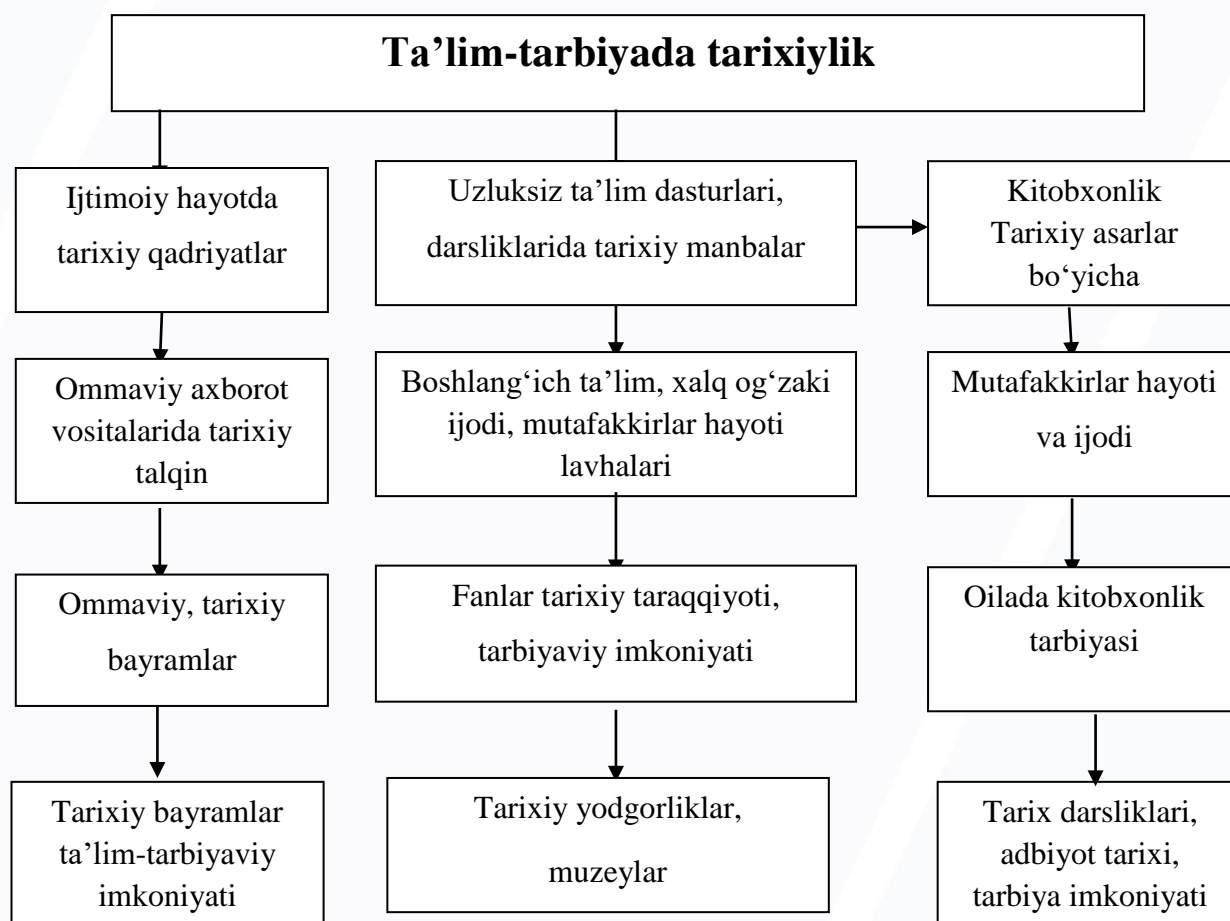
Ta’lim-tarbiyada tarixiylik

Ijtimoiy hayotda tarixiy qadriyatlar

Ommaviy axborot vositalarida tarixiy talqin

Ommaviy, tarixiy bayramlar

Tarixiy bayramlar ta’lim-tarbiyaviy imkoniyati

Uzluksiz ta’lim dasturlari, darsliklarida tarixiy manbalar

Boshlang‘ich ta’lim, xalq og‘zaki ijodi, mutafakkirlar hayoti lavhalari

Fanlar tarixiy taraqqiyoti, tarbiyaviy imkoniyati

Tarixiy yodgorliklar, muzeylar

Kitobxonlik Tarixiy asarlar bo‘yicha

Mutafakkirlar hayoti va ijodi

Oilada kitobxonlik tarbiyasi

Tarix darsliklari, adbiyot tarixi, tarbiya imkoniyati